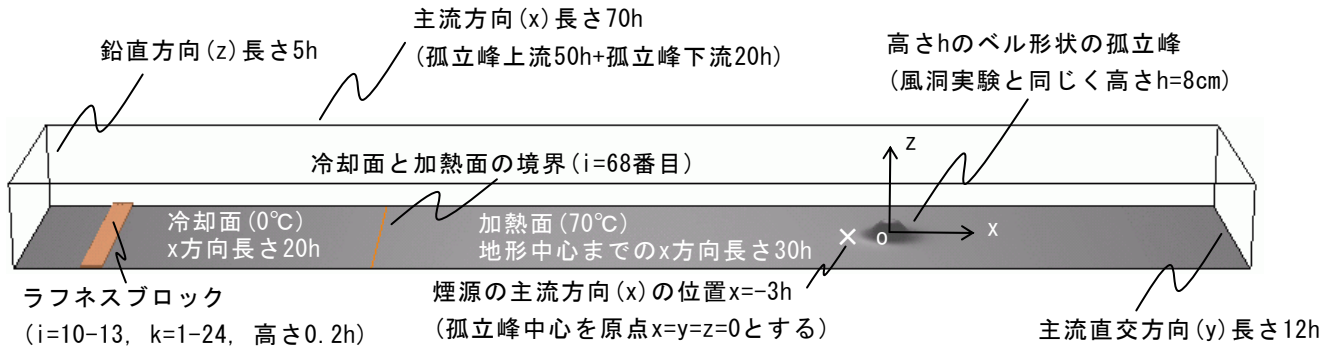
主流方向(x)長さ70h
(孤立峰上流50h+孤立峰下流20h)

鉛直方向(z)長さ5h

高さhのベル形状の孤立峰
(風洞実験と同じく高さh=8cm)

冷却面と加熱面の境界(i=68番目)

z

冷却面(0℃)
x方向長さ20h

加熱面(70℃)
地形中心までのx方向長さ30h

o

x

ラフネスブロック
(i=10-13, k=1-24, 高さ0.2h)

煙源の主流方向(x)の位置x=-3h
(孤立峰中心を原点x=y=z=0とする)

主流直交方向(y)長さ12h